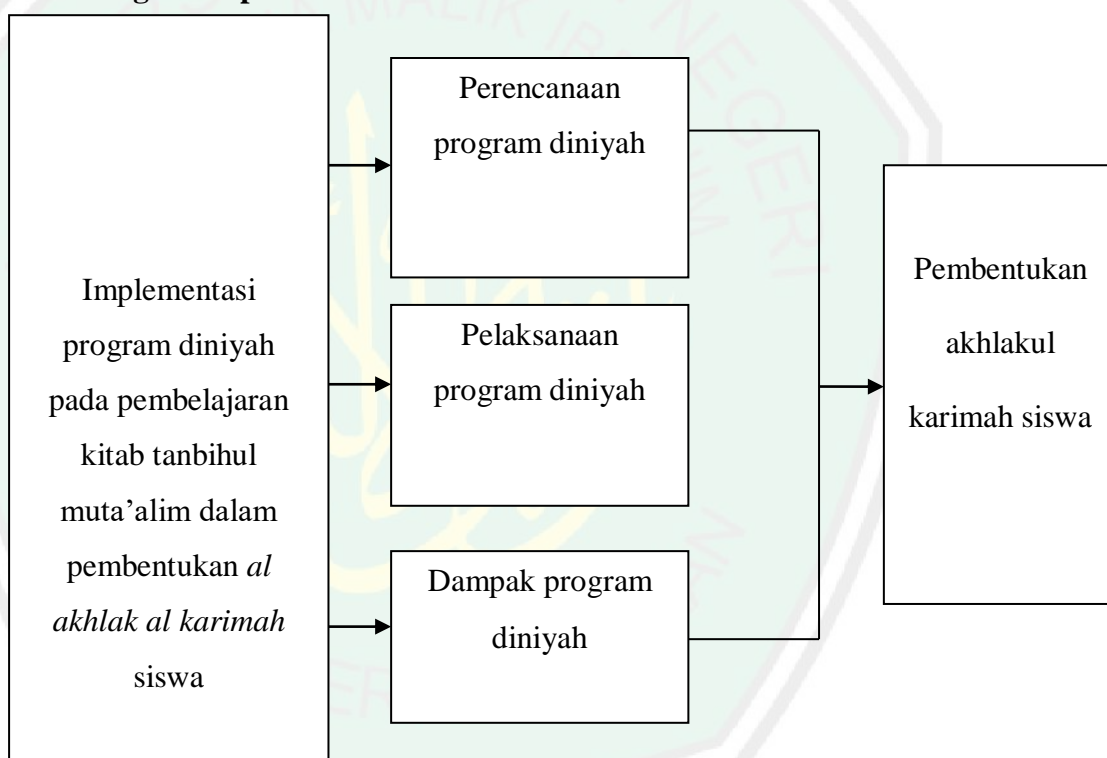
Implementasi program diniyah pada pembelajaran kitab tanbihul muta'alim dalam pembentukan *al akhlak al karimah* siswa

Perencanaan program diniyah

Pelaksanaan program diniyah

Dampak program diniyah

Pembentukan akhlakul karimah siswa